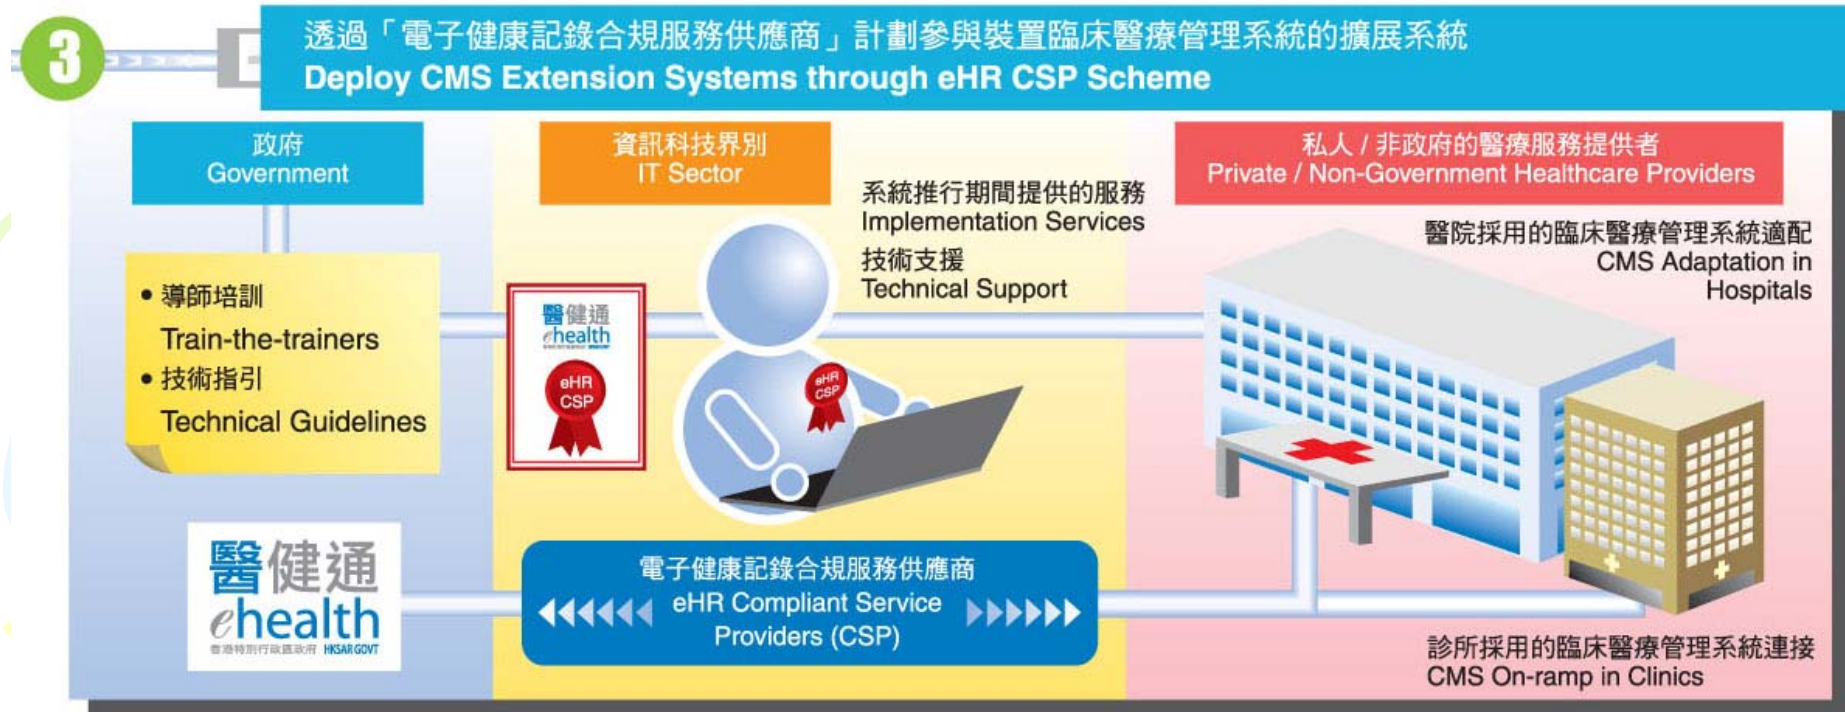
3

透過「電子健康記錄合規服務供應商」計劃參與裝置臨床醫療管理系統的擴展系統
Deploy CMS Extension Systems through eHR CSP Scheme

政府
Government

• 導師培訓
Train-the-trainers
• 技術指引
Technical Guidelines

資訊科技界別
IT Sector

醫健通
ehealth
eHR
CSP

eHR
CSP

系統推行期間提供的服務
Implementation Services
技術支援
Technical Support

私人 / 非政府的醫療服務提供者
Private / Non-Government Healthcare Providers

醫院採用的臨床醫療管理系統適配
CMS Adaptation in Hospitals

醫健通
ehealth
香港特別行政區政府 HKSAR GOVT

電子健康記錄合規服務供應商
eHR Compliant Service Providers (CSP)

診所採用的臨床醫療管理系統連接
CMS On-ramp in Clinics